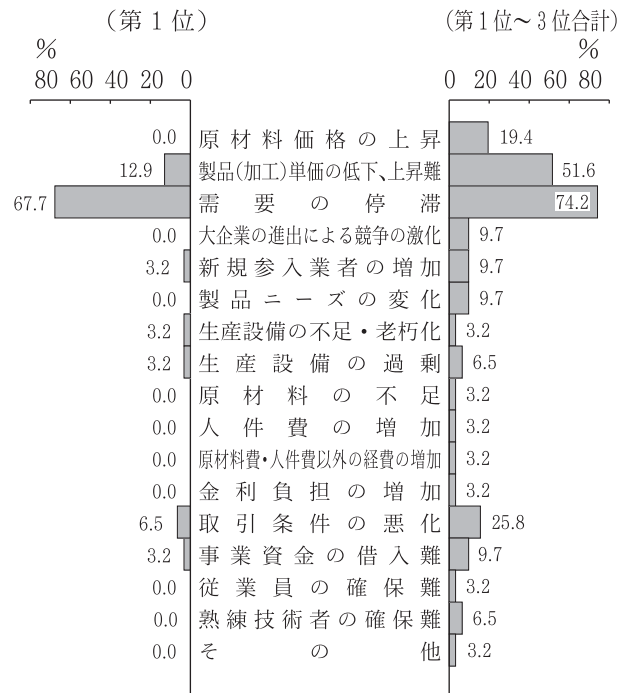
（第 1 位）

%

80 60 40 20 0

（第1位～3位合計）

%

0 20 40 60 80

| 第1位 | 項目 | 第1位～3位合計 |
|---|---|---|
| 0.0 | 原材料価格の上昇 | 19.4 |
| 12.9 | 製品(加工)単価の低下、上昇難 | 51.6 |
| 67.7 | 需要の停滞 | 74.2 |
| 0.0 | 大企業の進出による競争の激化 | 9.7 |
| 3.2 | 新規参入業者の増加 | 9.7 |
| 0.0 | 製品ニーズの変化 | 9.7 |
| 3.2 | 生産設備の不足・老朽化 | 3.2 |
| 3.2 | 生産設備の過剰 | 6.5 |
| 0.0 | 原材料の不足 | 3.2 |
| 0.0 | 人件費の増加 | 3.2 |
| 0.0 | 原材料費・人件費以外の経費の増加 | 3.2 |
| 0.0 | 金利負担の増加 | 3.2 |
| 6.5 | 取引条件の悪化 | 25.8 |
| 3.2 | 事業資金の借入難 | 9.7 |
| 0.0 | 従業員の確保難 | 3.2 |
| 0.0 | 熟練技術者の確保難 | 6.5 |
| 0.0 | その他 | 3.2 |